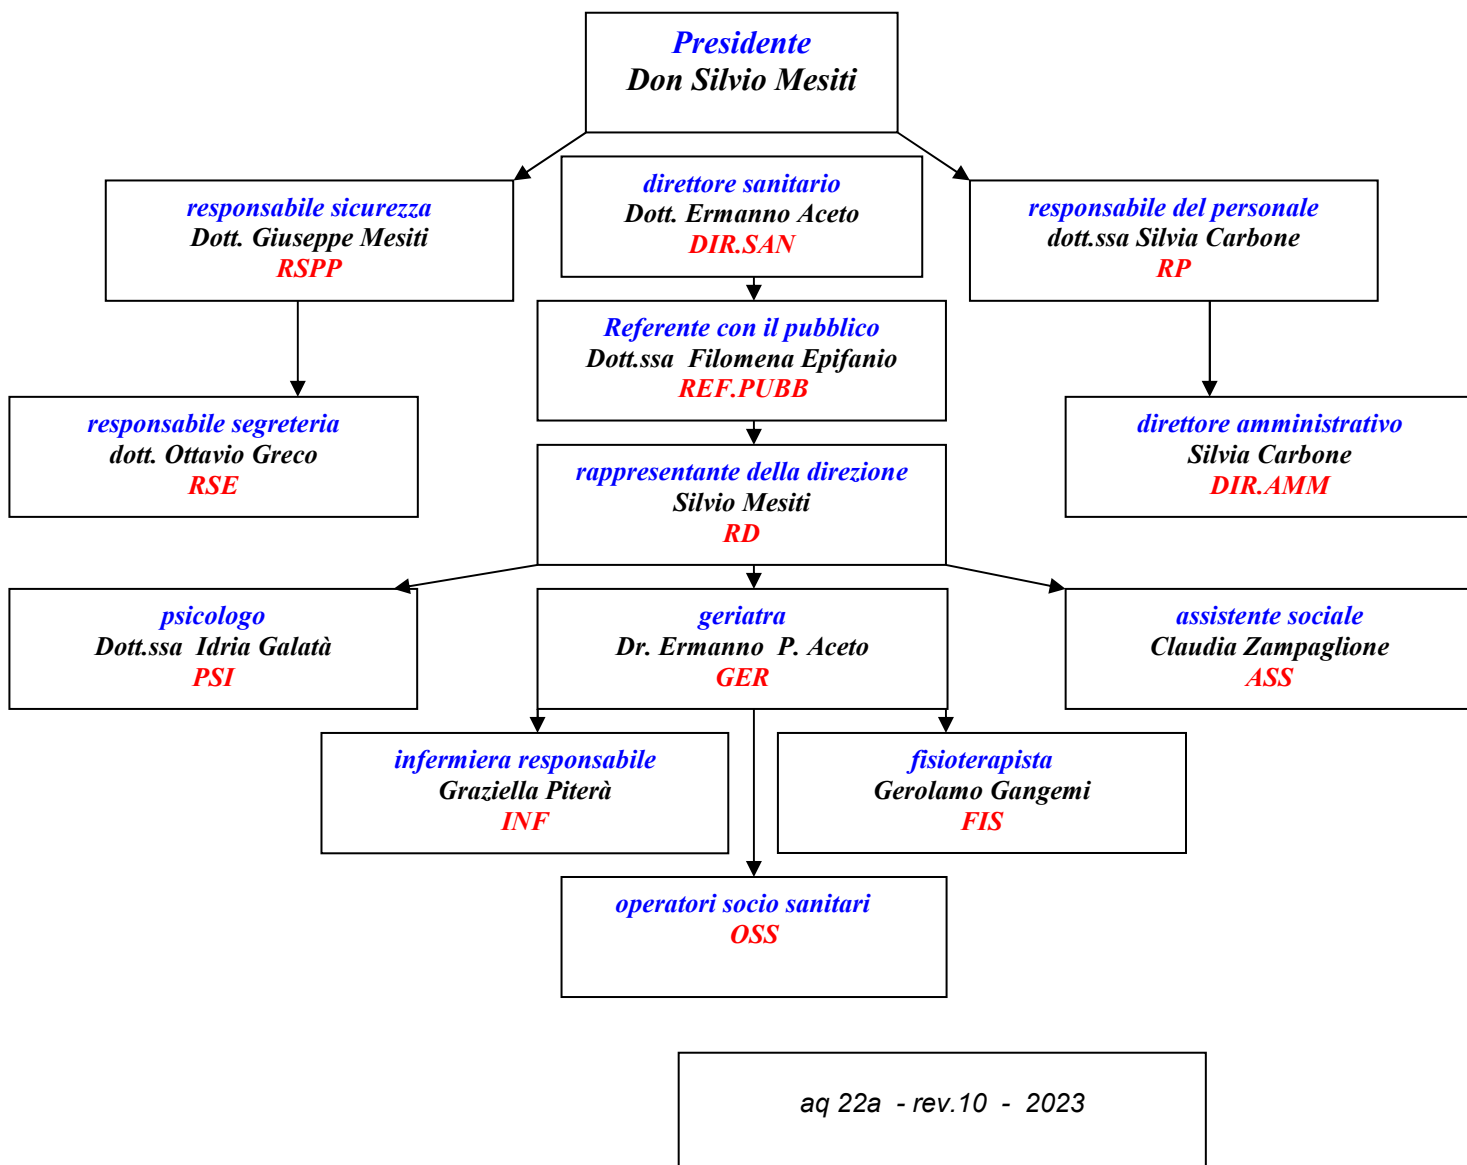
Presidente
Don Silvio Mesiti

responsabile sicurezza
Dott. Giuseppe Mesiti
RSPP

direttore sanitario
Dott. Ermanno Aceto
DIR.SAN

responsabile del personale
dott.ssa Silvia Carbone
RP

Referente con il pubblico
Dott.ssa Filomena Epifanio
REF.PUBB

responsabile segreteria
dott. Ottavio Greco
RSE

direttore amministrativo
Silvia Carbone
DIR.AMM

rappresentante della direzione
Silvio Mesiti
RD

psicologo
Dott.ssa Idria Galatà
PSI

geriatra
Dr. Ermanno P. Aceto
GER

assistente sociale
Claudia Zampaglione
ASS

infermiera responsabile
Graziella Piterà
INF

fisioterapista
Gerolamo Gangemi
FIS

operatori socio sanitari
OSS

aq 22a - rev.10 - 2023